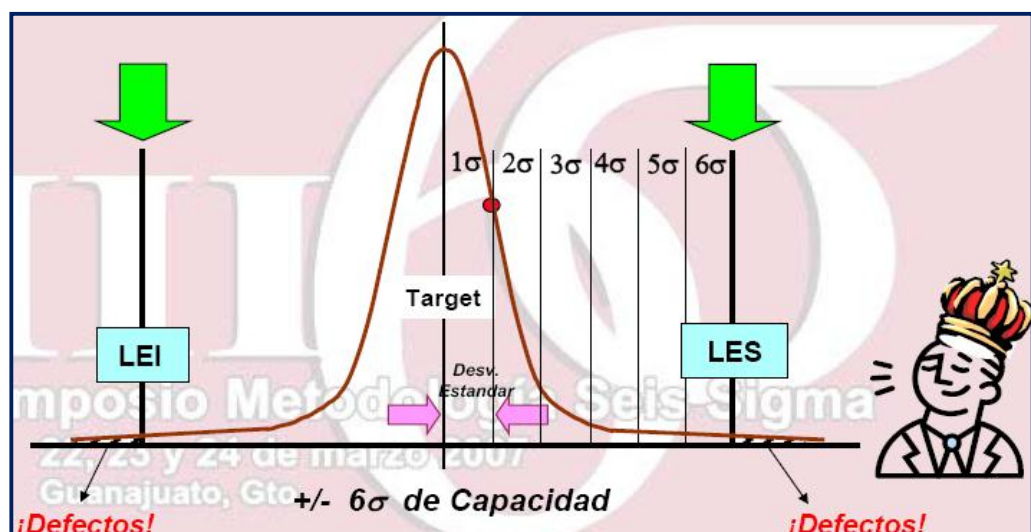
$1\sigma$ $2\sigma$ $3\sigma$ $4\sigma$ $5\sigma$ $6\sigma$

Target

LEI

LES

Desv. Estandar

mposio Metodología Seis Sigma

22, 23 y 24 de marzo 2007

Guanajuato, Gto.

+/- $6\sigma$ de Capacidad

¡Defectos!

¡Defectos!